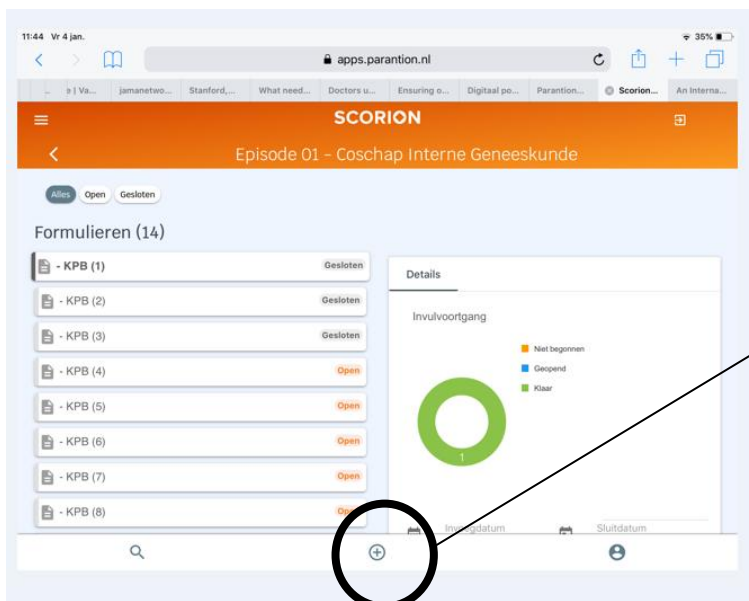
11:44 Vr 4 jan.

35%

apps.parantion.nl

...e | Va... jamanetwo... Stanford,... What need... Doctors u... Ensuring o... Digitaal po... Parantion... Scorion... An Interna...

SCORION

Episode 01 - Coschap Interne Geneeskunde

Alles Open Gesloten

Formulieren (14)

- KPB (1) Gesloten
- KPB (2) Gesloten
- KPB (3) Gesloten
- KPB (4) Open
- KPB (5) Open
- KPB (6) Open
- KPB (7) Open
- KPB (8) Op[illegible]

Details

Invulvoortgang

Niet begonnen
Geopend
Klaar

1

In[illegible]gdatum Sluitdatum